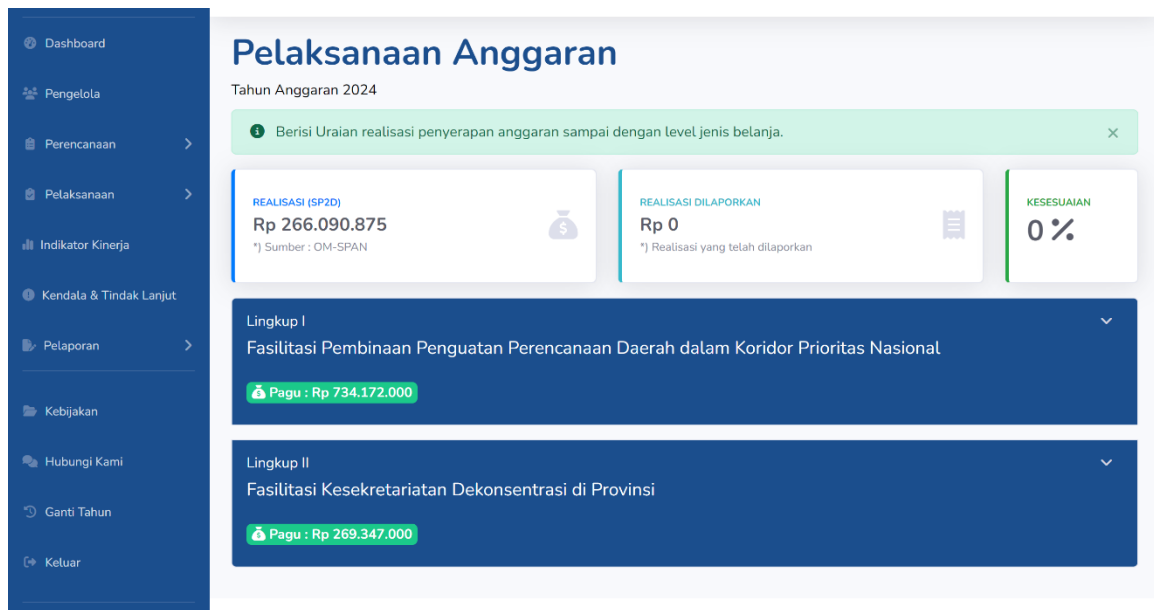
Dashboard
Pengelola
Perencanaan
Pelaksanaan
Indikator Kinerja
Kendala & Tindak Lanjut
Pelaporan
Kebijakan
Hubungi Kami
Ganti Tahun
Keluar

Pelaksanaan Anggaran
Tahun Anggaran 2024

Berisi Uraian realisasi penyerapan anggaran sampai dengan level jenis belanja.

×

REALISASI (SP2D)
Rp 266.090.875
*) Sumber : OM-SPAN

REALISASI DILAPORKAN
Rp 0
*) Realisasi yang telah dilaporkan

KESESUAIAN
0 %

Lingkup I
Fasilitasi Pembinaan Penguatan Perencanaan Daerah dalam Koridor Prioritas Nasional
Pagu : Rp 734.172.000

Lingkup II
Fasilitasi Kesekretariatan Dekonsentrasi di Provinsi
Pagu : Rp 269.347.000